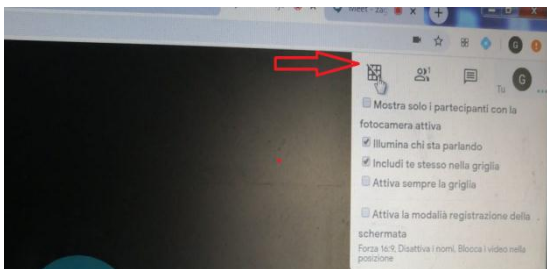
Meet - Za

G

1

Tu

Mostra solo i partecipanti con la fotocamera attiva

Illumina chi sta parlando

Includi te stesso nella griglia

Attiva sempre la griglia

Attiva la modalità registrazione della schermata

Forza 16:9, Disattiva i nomi, Blocca i video nella posizione